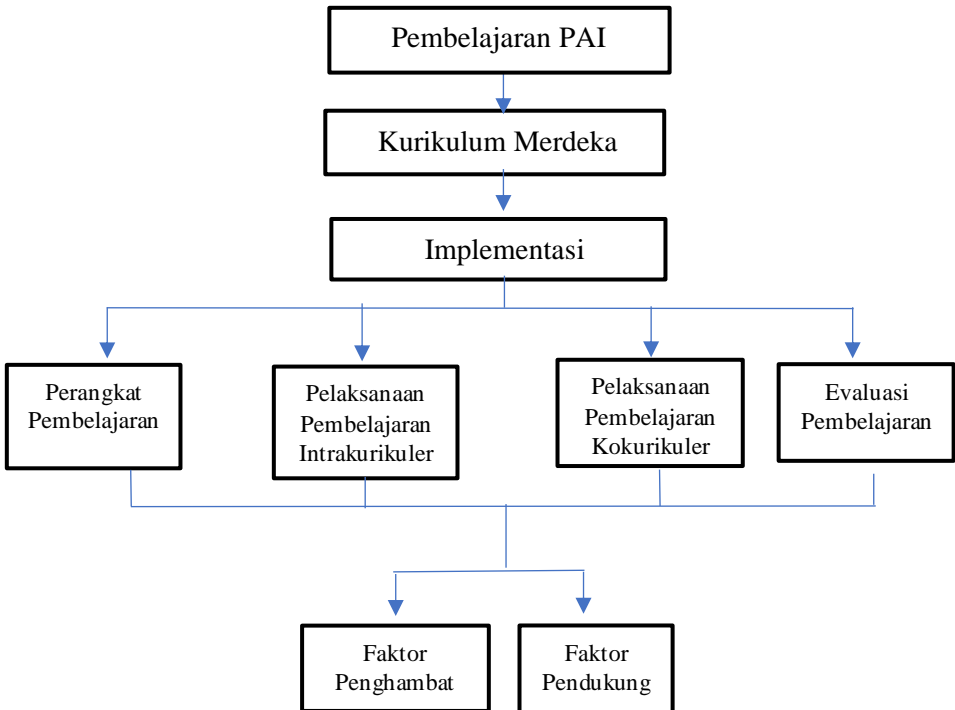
Pembelajaran PAI

Kurikulum Merdeka

Implementasi

Perangkat Pembelajaran

Pelaksanaan Pembelajaran Intrakurikuler

Pelaksanaan Pembelajaran Kokurikuler

Evaluasi Pembelajaran

Faktor Penghambat

Faktor Pendukung